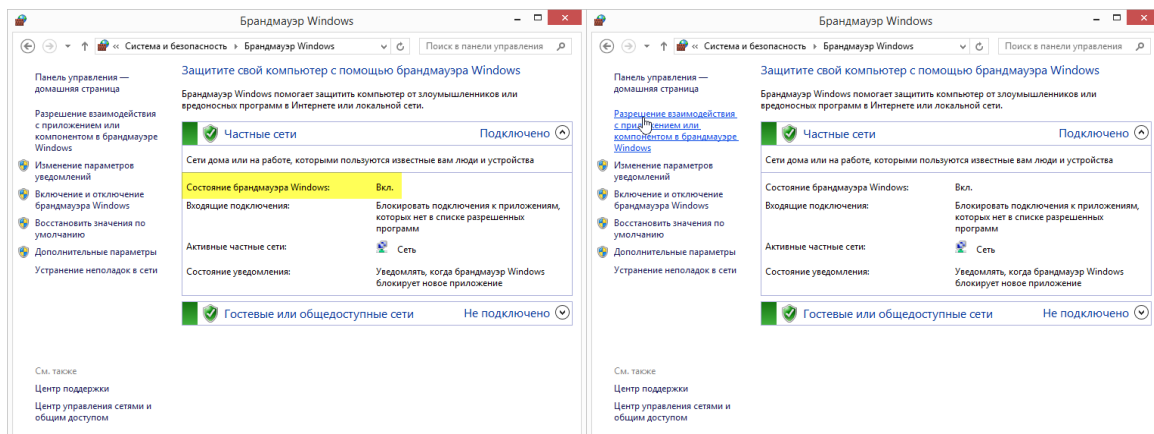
Брандмауэр Windows

« Система и безопасность › Брандмауэр Windows

Поиск в панели управления

Панель управления — домашняя страница

Разрешение взаимодействия с приложением или компонентом в брандмауэре Windows

Изменение параметров уведомлений

Включение и отключение брандмауэра Windows

Восстановить значения по умолчанию

Дополнительные параметры

Устранение неполадок в сети

См. также

Центр поддержки

Центр управления сетями и общим доступом

Защитите свой компьютер с помощью брандмауэра Windows

Брандмауэр Windows помогает защитить компьютер от злоумышленников или вредоносных программ в Интернете или локальной сети.

Частные сети Подключено

Сети дома или на работе, которыми пользуются известные вам люди и устройства

Состояние брандмауэра Windows: Вкл.

Входящие подключения: Блокировать подключения к приложениям, которых нет в списке разрешенных программ

Активные частные сети: Сеть

Состояние уведомления: Уведомлять, когда брандмауэр Windows блокирует новое приложение

Гостевые или общедоступные сети Не подключено

Брандмауэр Windows

« Система и безопасность › Брандмауэр Windows

Поиск в панели управления

Панель управления — домашняя страница

Разрешение взаимодействия с приложением или компонентом в брандмауэре Windows

Изменение параметров уведомлений

Включение и отключение брандмауэра Windows

Восстановить значения по умолчанию

Дополнительные параметры

Устранение неполадок в сети

См. также

Центр поддержки

Центр управления сетями и общим доступом

Защитите свой компьютер с помощью брандмауэра Windows

Брандмауэр Windows помогает защитить компьютер от злоумышленников или вредоносных программ в Интернете или локальной сети.

Частные сети Подключено

Сети дома или на работе, которыми пользуются известные вам люди и устройства

Состояние брандмауэра Windows: Вкл.

Входящие подключения: Блокировать подключения к приложениям, которых нет в списке разрешенных программ

Активные частные сети: Сеть

Состояние уведомления: Уведомлять, когда брандмауэр Windows блокирует новое приложение

Гостевые или общедоступные сети Не подключено